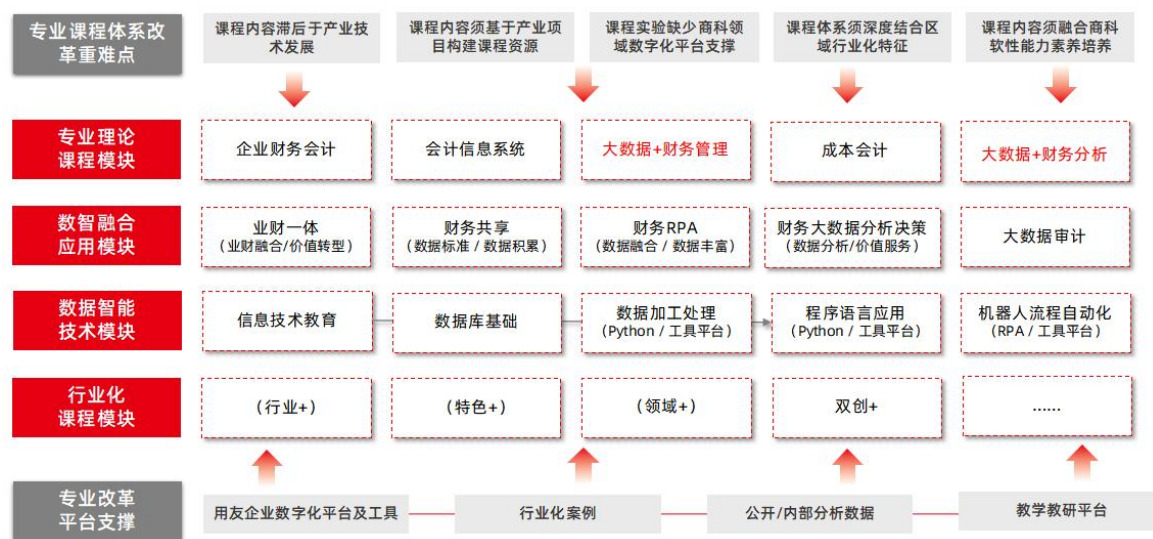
专业课程体系改革重难点

课程内容滞后于产业技术发展

课程内容须基于产业项目构建课程资源

课程实验缺少商科领域数字化平台支撑

课程体系须深度结合区域行业化特征

课程内容须融合商科软性能力素养培养

专业理论课程模块

企业财务会计

会计信息系统

大数据+财务管理

成本会计

大数据+财务分析

数智融合应用模块

业财一体
（业财融合/价值转型）

财务共享
（数据标准 / 数据积累）

财务RPA
（数据融合 / 数据丰富）

财务大数据分析决策
（数据分析/价值服务）

大数据审计

数据智能技术模块

信息技术教育

数据库基础

数据加工处理
（Python / 工具平台）

程序语言应用
（Python / 工具平台）

机器人流程自动化
（RPA / 工具平台）

行业化课程模块

（行业+）

（特色+）

（领域+）

双创+

......

专业改革平台支撑

用友企业数字化平台及工具

行业化案例

公开/内部分析数据

教学教研平台